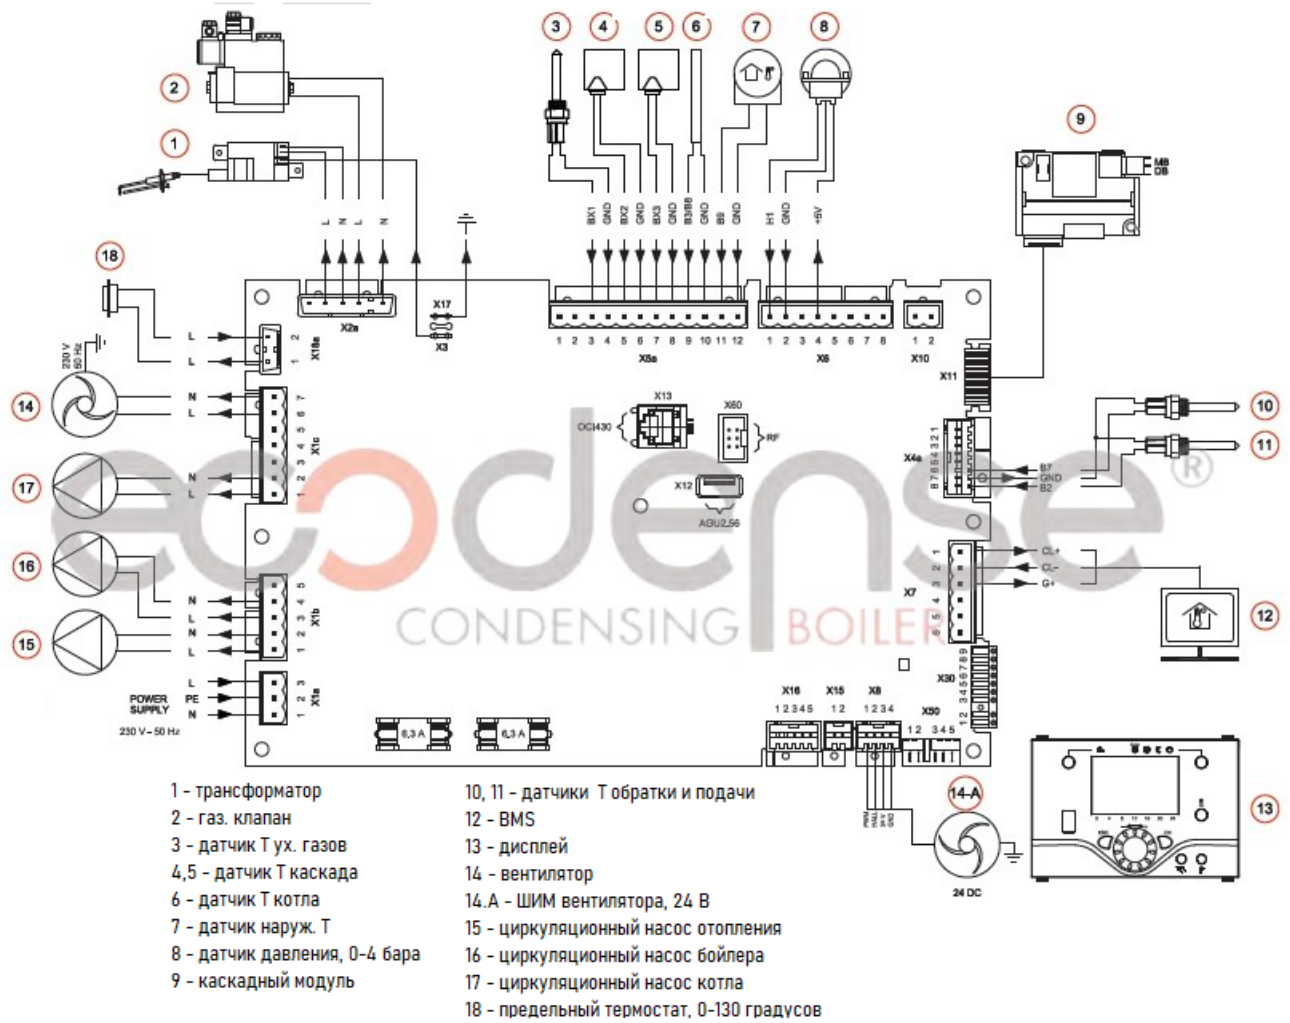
3 4 5 6 7 8

2

1

9

M8 DB

BX1 GND BX2 GND BX3 GND B3/B8 GND B9 GND H1 GND +5V

L N L N

18

X17

X2a

X3

1 2 3 4 5 6 7 8 9 10 11 12

X5a

1 2 3 4 5 6 7 8

X6

1 2

X10

X11

L
L

1 2

X18a

230 V 50 Hz

14

N
L

7 6 5 4 3 2 1

X1c

X13

OCI430

X60

RF

10

11

X4a

8 7 6 5 4 3 2 1

B7
GND
B2

17

N
L

X12

AGU2.56

16

N
L
N
L

5 4 3 2 1

X1b

15

1 2 3

CL+
CL-
G+

X7

12

POWER SUPPLY

L
PE
N

1 2 3

X1a

230 V – 50 Hz

6,3 A

6,3 A

X30

1 2 3 4 5 6 7 8 9

X16

1 2 3 4 5

X15

1 2

X8

1 2 3 4

X50

1 2 3 4 5

14-A

PWM HALL 24 V GND

24 DC

13

ecodense®

CONDENSING BOILER

1 - трансформатор
2 - газ. клапан
3 - датчик Т ух. газов
4,5 - датчик Т каскада
6 - датчик Т котла
7 - датчик наруж. Т
8 - датчик давления, 0-4 бара
9 - каскадный модуль

10, 11 - датчики Т обратки и подачи
12 - BMS
13 - дисплей
14 - вентилятор
14.А - ШИМ вентилятора, 24 В
15 - циркуляционный насос отопления
16 - циркуляционный насос бойлера
17 - циркуляционный насос котла
18 - предельный термостат, 0-130 градусов